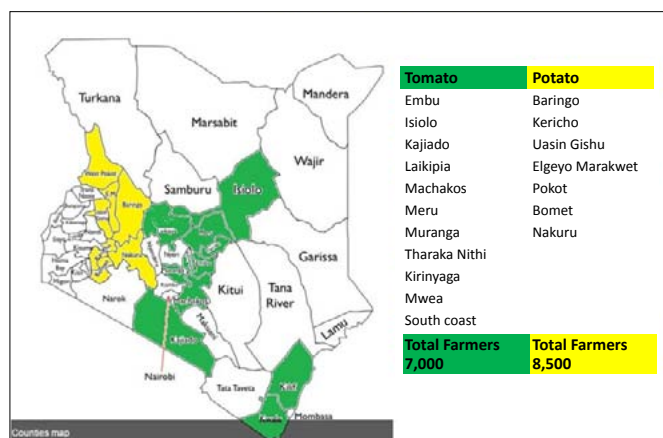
Turkana
Marsabit
Mandera
Wajir
Samburu
Isiolo
Garissa
Narok
Kitui
Tana River
Lamu
Machakos
Makueni
Kajiado
Nairobi
Taita Taveta
Kilifi
Kwale
Mombasa
Counties map

| Tomato | Potato |
|---|---|
| Embu | Baringo |
| Isiolo | Kericho |
| Kajiado | Uasin Gishu |
| Laikipia | Elgeyo Marakwet |
| Machakos | Pokot |
| Meru | Bomet |
| Muranga | Nakuru |
| Tharaka Nithi | |
| Kirinyaga | |
| Mwea | |
| South coast | |
| Total Farmers 7,000 | Total Farmers 8,500 |